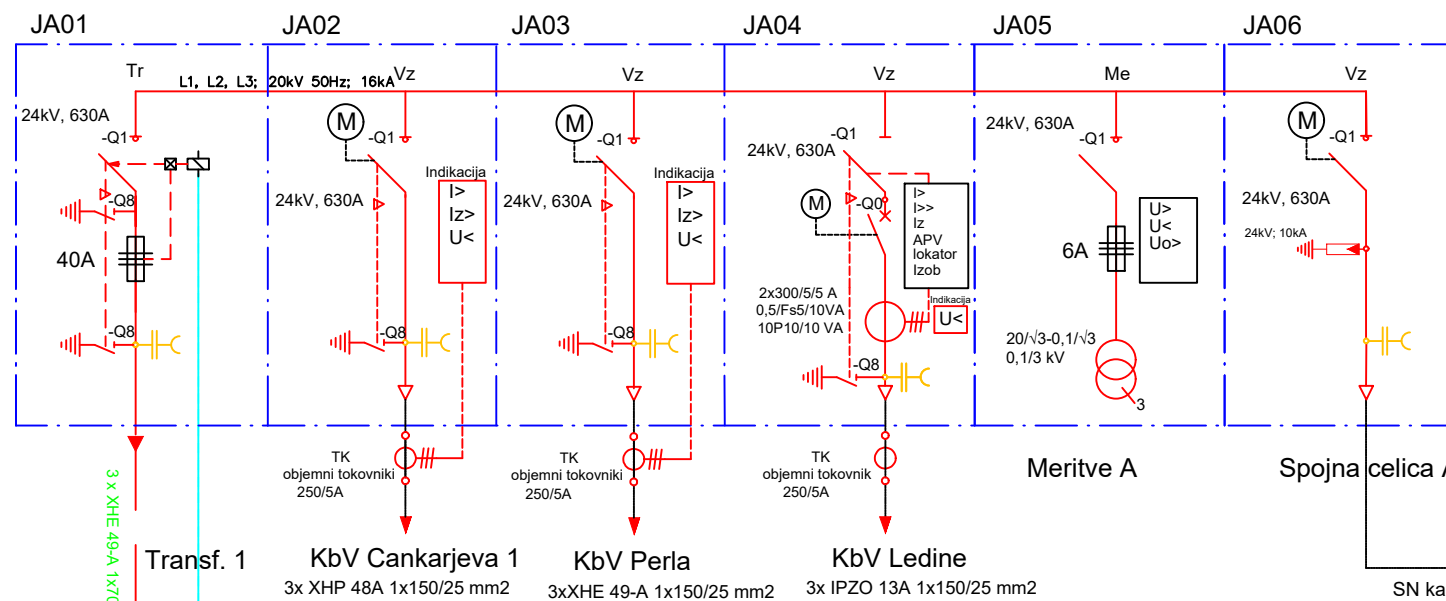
JA01

Tr

24kV, 630A

-Q1

-Q8

40A

-Q8

3 x XHE 49-A 1x7

Transf. 1

JA02

L1, L2, L3; 20kV 50Hz; 16kA

Vz

M

-Q1

24kV, 630A

Indikacija

I>

Iz>

U<

-Q8

TK
objemni tokovniki
250/5A

KbV Cankarjeva 1

3x XHP 48A 1x150/25 mm2

JA03

Vz

M

-Q1

24kV, 630A

Indikacija

I>

Iz>

U<

-Q8

TK
objemni tokovniki
250/5A

KbV Perla

3xXHE 49-A 1x150/25 mm2

JA04

Vz

-Q1

24kV, 630A

M

-Q0

I>
I>>
Iz
APV
lokator
Izob

2x300/5/5 A
0,5/Fs5/10VA
10P10/10 VA

Indikacija

U<

-Q8

TK
objemni tokovnik
250/5A

KbV Ledine

3x IPZO 13A 1x150/25 mm2

JA05

Me

24kV, 630A

-Q1

6A

U>
U<
Uo>

20/√3-0,1/√3
0,1/3 kV

3

Meritve A

JA06

Vz

M

-Q1

24kV, 630A

24kV; 10kA

Spojna celica A

SN ka